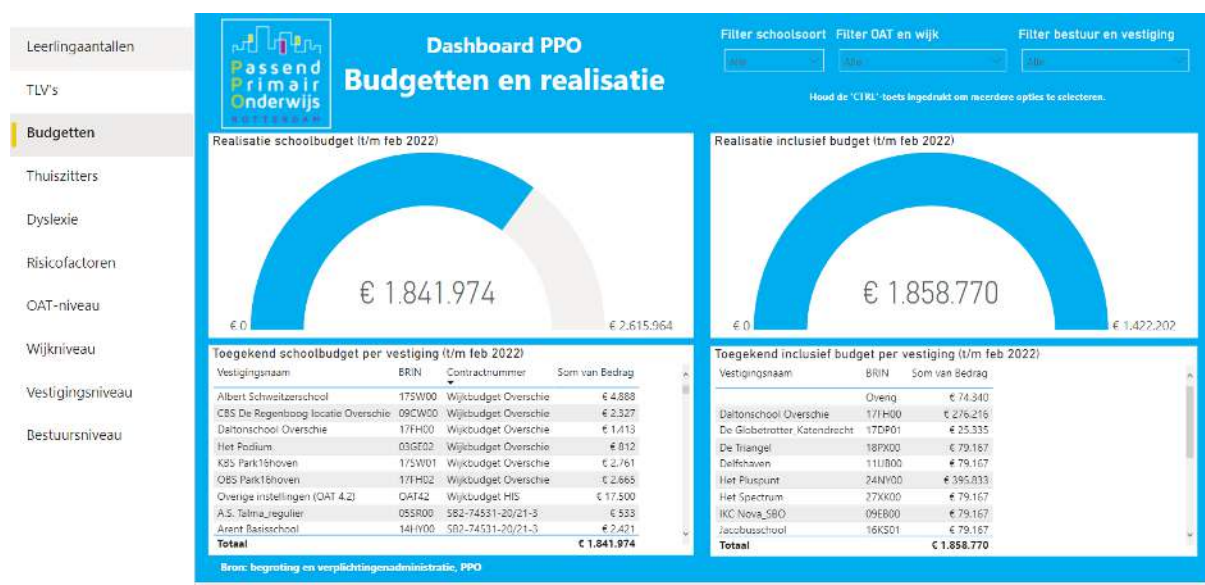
Leerlingaantallen
TLV's
Budgetten
Thuiszitters
Dyslexie
Risicofactoren
OAT-niveau
Wijkniveau
Vestigingsniveau
Bestuursniveau

Passend Primair Onderwijs ROTTERDAM

Dashboard PPO
Budgetten en realisatie

Filter schoolsoort
Alle
Filter OAT en wijk
Alle
Filter bestuur en vestiging
Alle

Houd de 'CTRL'-toets ingedrukt om meerdere opties te selecteren.

Realisatie schoolbudget (t/m feb 2022)
€ 1.841.974
€ 0
€ 2.615.964

Realisatie inclusief budget (t/m feb 2022)
€ 1.858.770
€ 0
€ 1.422.202

Toegekend schoolbudget per vestiging (t/m feb 2022)

| Vestigingsnaam | BRIN | Contractnummer | Som van Bedrag |
|---|---|---|---|
| Albert Schweitzerschool | 17SW00 | Wijkbudget Overschie | € 4.888 |
| CBS De Regenboog locatie Overschie | 09CW00 | Wijkbudget Overschie | € 2.327 |
| Daltonschool Overschie | 17FH00 | Wijkbudget Overschie | € 1.413 |
| Het Podium | 03GE02 | Wijkbudget Overschie | € 812 |
| KBS Park16hoven | 17SW01 | Wijkbudget Overschie | € 2.761 |
| OBS Park16hoven | 17FH02 | Wijkbudget Overschie | € 2.665 |
| Overige instellingen (OAT 4.2) | OAT42 | Wijkbudget HIS | € 17.500 |
| A.S. Talma_regulier | 05SR00 | SB2-74531-20/21-3 | € 533 |
| Arent Basisschool | 14HY00 | SB2-74531-20/21-3 | € 2.421 |
| Totaal | | | € 1.841.974 |

Toegekend inclusief budget per vestiging (t/m feb 2022)

| Vestigingsnaam | BRIN | Som van Bedrag |
|---|---|---|
| | Overig | € 74.340 |
| Daltonschool Overschie | 17FH00 | € 276.216 |
| De Globetrotter_Katendrecht | 17DP01 | € 25.335 |
| De Triangel | 18PX00 | € 79.167 |
| Delfshaven | 11UB00 | € 79.167 |
| Het Pluspunt | 24NY00 | € 395.833 |
| Het Spectrum | 27XK00 | € 79.167 |
| IKC Nova_SBO | 09EB00 | € 79.167 |
| Jacobusschool | 16KS01 | € 79.167 |
| Totaal | | € 1.858.770 |

Bron: begroting en verplichtingenadministratie, PPO